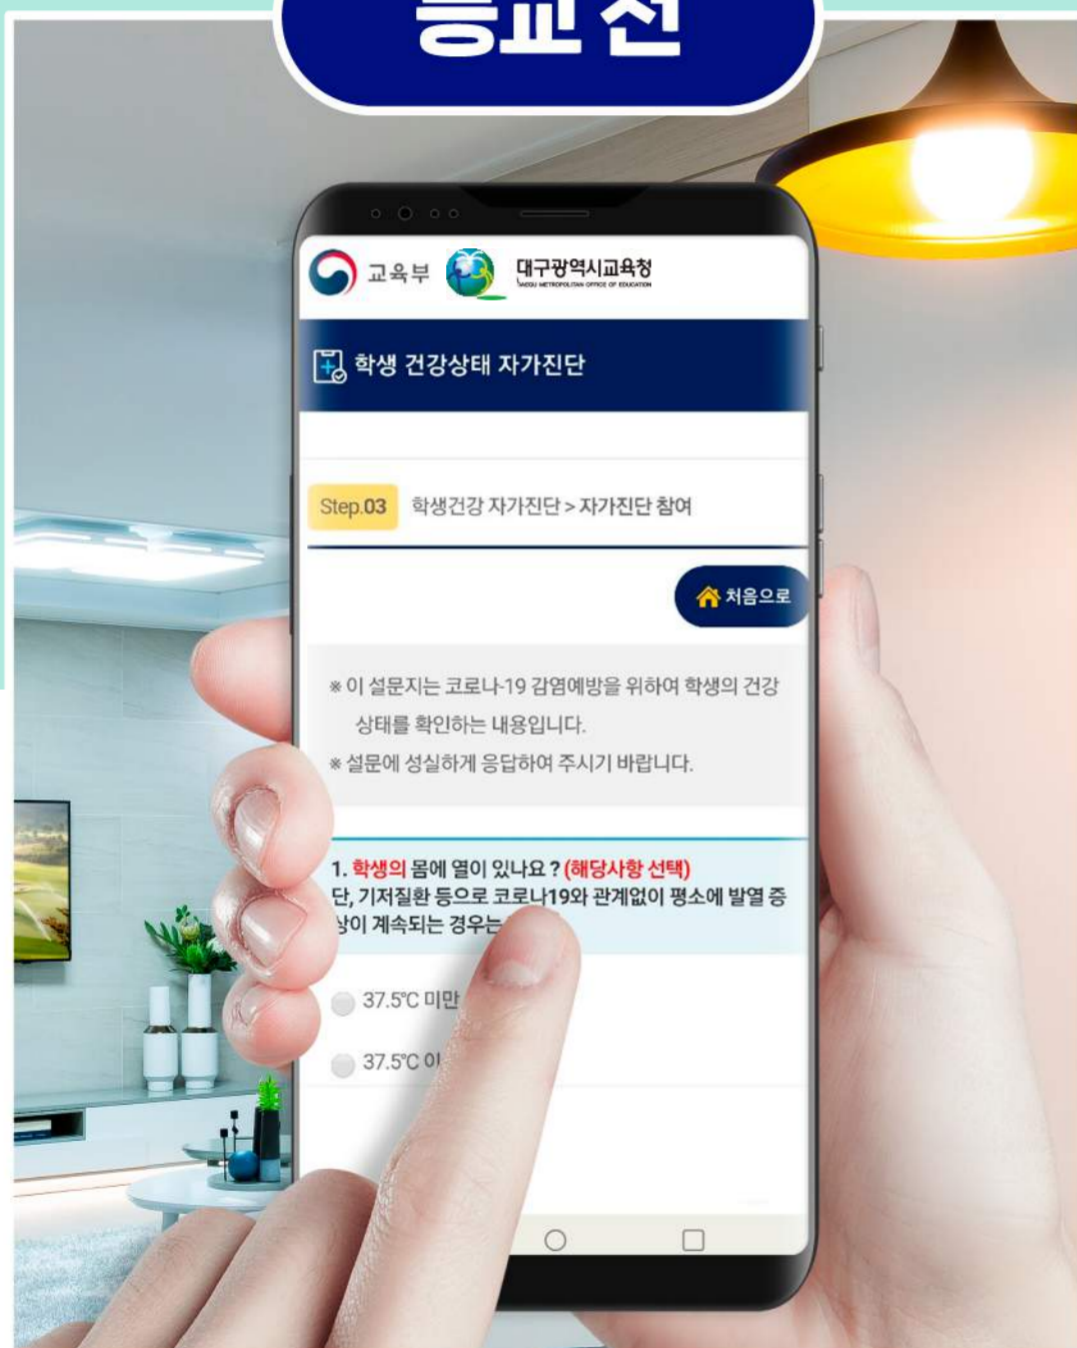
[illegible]

교육부 대구광역시교육청
DAEGU METROPOLITAN OFFICE OF EDUCATION

학생 건강상태 자가진단

Step.03 학생건강 자가진단 > 자가진단 참여

처음으로

※ 이 설문지는 코로나-19 감염예방을 위하여 학생의 건강 상태를 확인하는 내용입니다.
※ 설문에 성실하게 응답하여 주시기 바랍니다.

1. 학생의 몸에 열이 있나요 ? (해당사항 선택)
단, 기저질환 등으로 코로나19와 관계없이 평소에 발열 증상이 계속되는 경우는 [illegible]

37.5℃ 미만

37.5℃ 이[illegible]